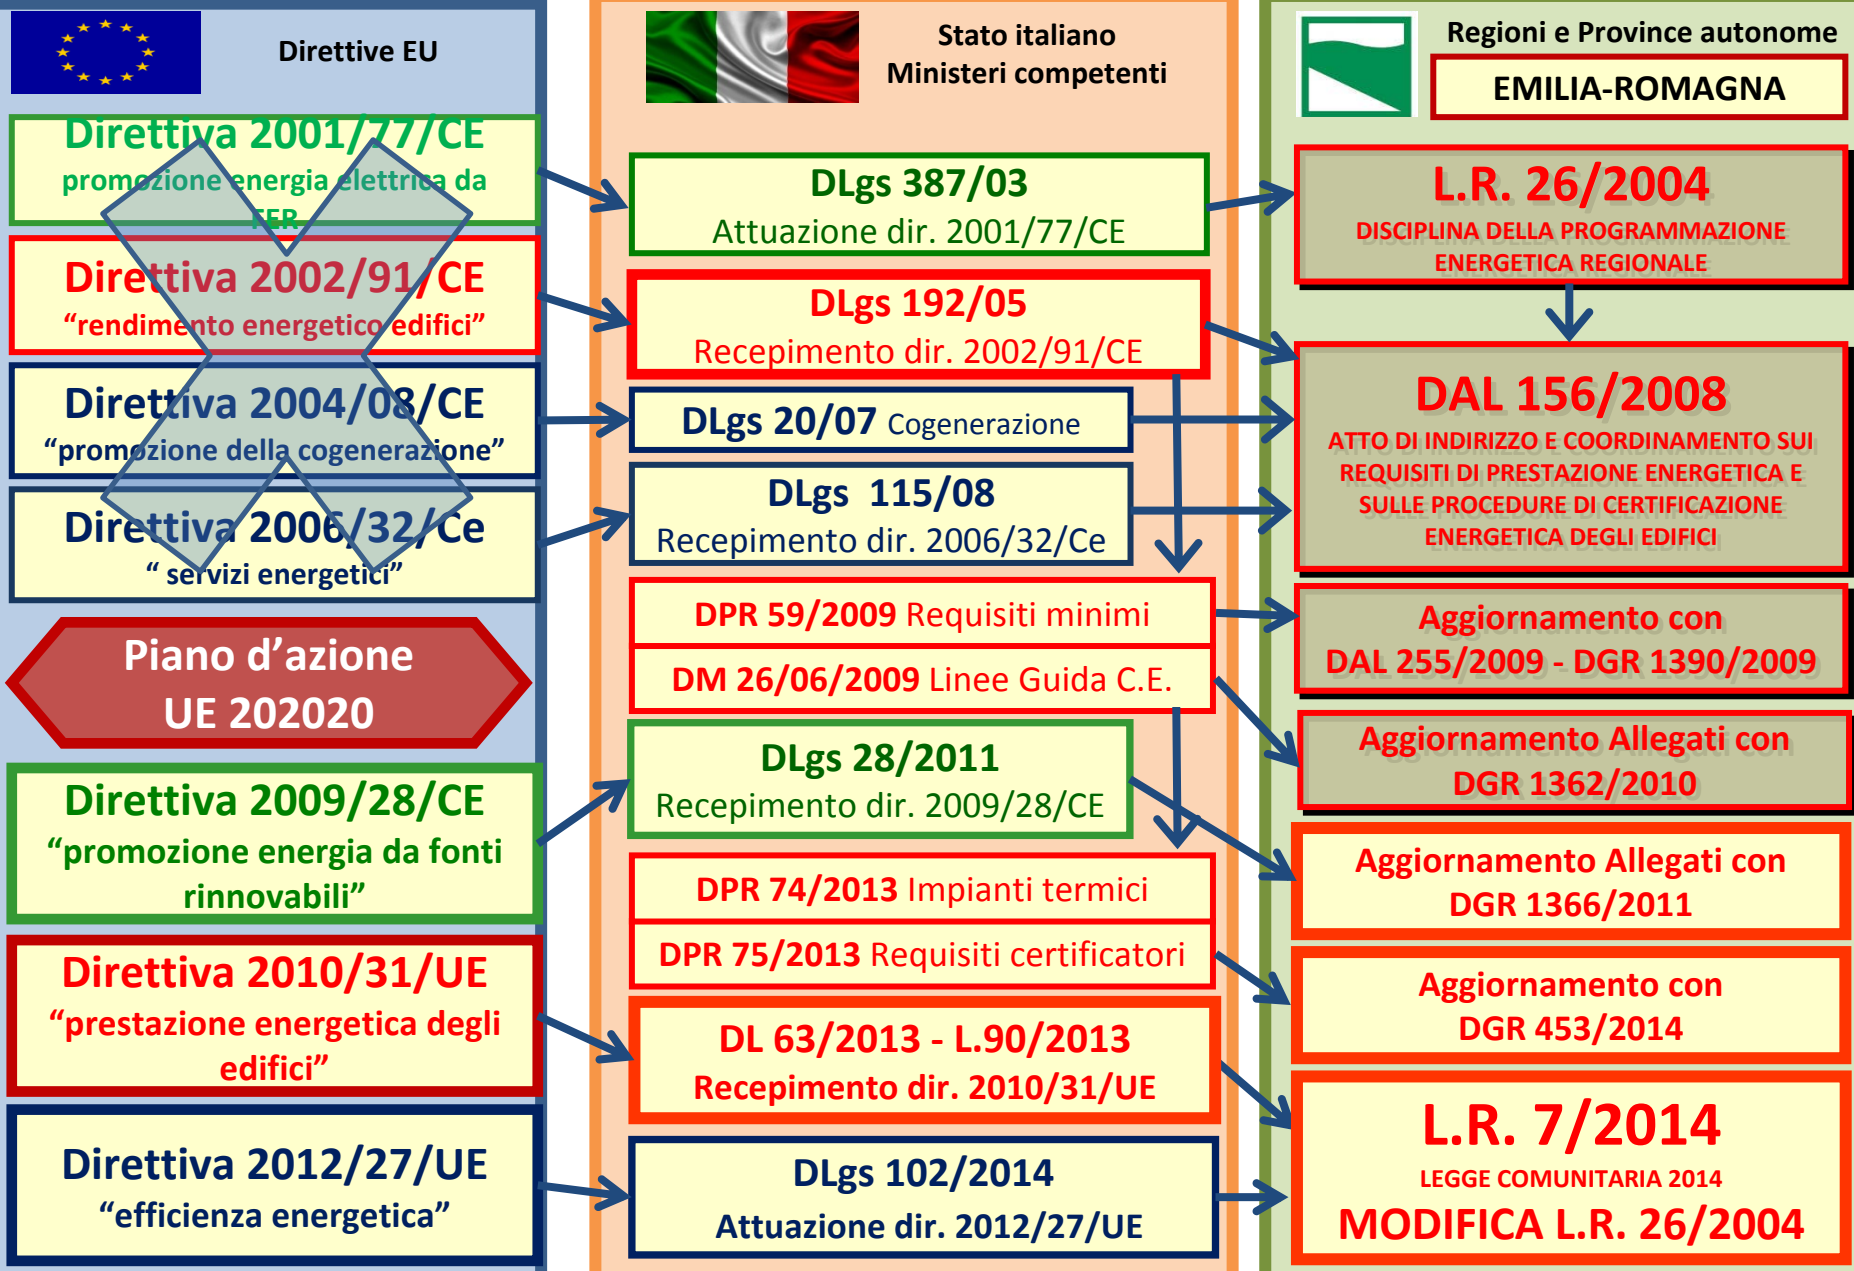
Direttive EU

Direttiva 2001/77/CE
promozione energia elettrica da FER

Direttiva 2002/91/CE
“rendimento energetico edifici”

Direttiva 2004/08/CE
“promozione della cogenerazione”

Direttiva 2006/32/Ce
“ servizi energetici”

Piano d’azione UE 202020

Direttiva 2009/28/CE
“promozione energia da fonti rinnovabili”

Direttiva 2010/31/UE
“prestazione energetica degli edifici”

Direttiva 2012/27/UE
“efficienza energetica”

Stato italiano
Ministeri competenti

DLgs 387/03
Attuazione dir. 2001/77/CE

DLgs 192/05
Recepimento dir. 2002/91/CE

DLgs 20/07 Cogenerazione

DLgs 115/08
Recepimento dir. 2006/32/Ce

DPR 59/2009 Requisiti minimi

DM 26/06/2009 Linee Guida C.E.

DLgs 28/2011
Recepimento dir. 2009/28/CE

DPR 74/2013 Impianti termici

DPR 75/2013 Requisiti certificatori

DL 63/2013 - L.90/2013
Recepimento dir. 2010/31/UE

DLgs 102/2014
Attuazione dir. 2012/27/UE

Regioni e Province autonome
EMILIA-ROMAGNA

L.R. 26/2004
DISCIPLINA DELLA PROGRAMMAZIONE ENERGETICA REGIONALE

DAL 156/2008
ATTO DI INDIRIZZO E COORDINAMENTO SUI REQUISITI DI PRESTAZIONE ENERGETICA E SULLE PROCEDURE DI CERTIFICAZIONE ENERGETICA DEGLI EDIFICI

Aggiornamento con
DAL 255/2009 - DGR 1390/2009

Aggiornamento Allegati con
DGR 1362/2010

Aggiornamento Allegati con
DGR 1366/2011

Aggiornamento con
DGR 453/2014

L.R. 7/2014
LEGGE COMUNITARIA 2014
MODIFICA L.R. 26/2004